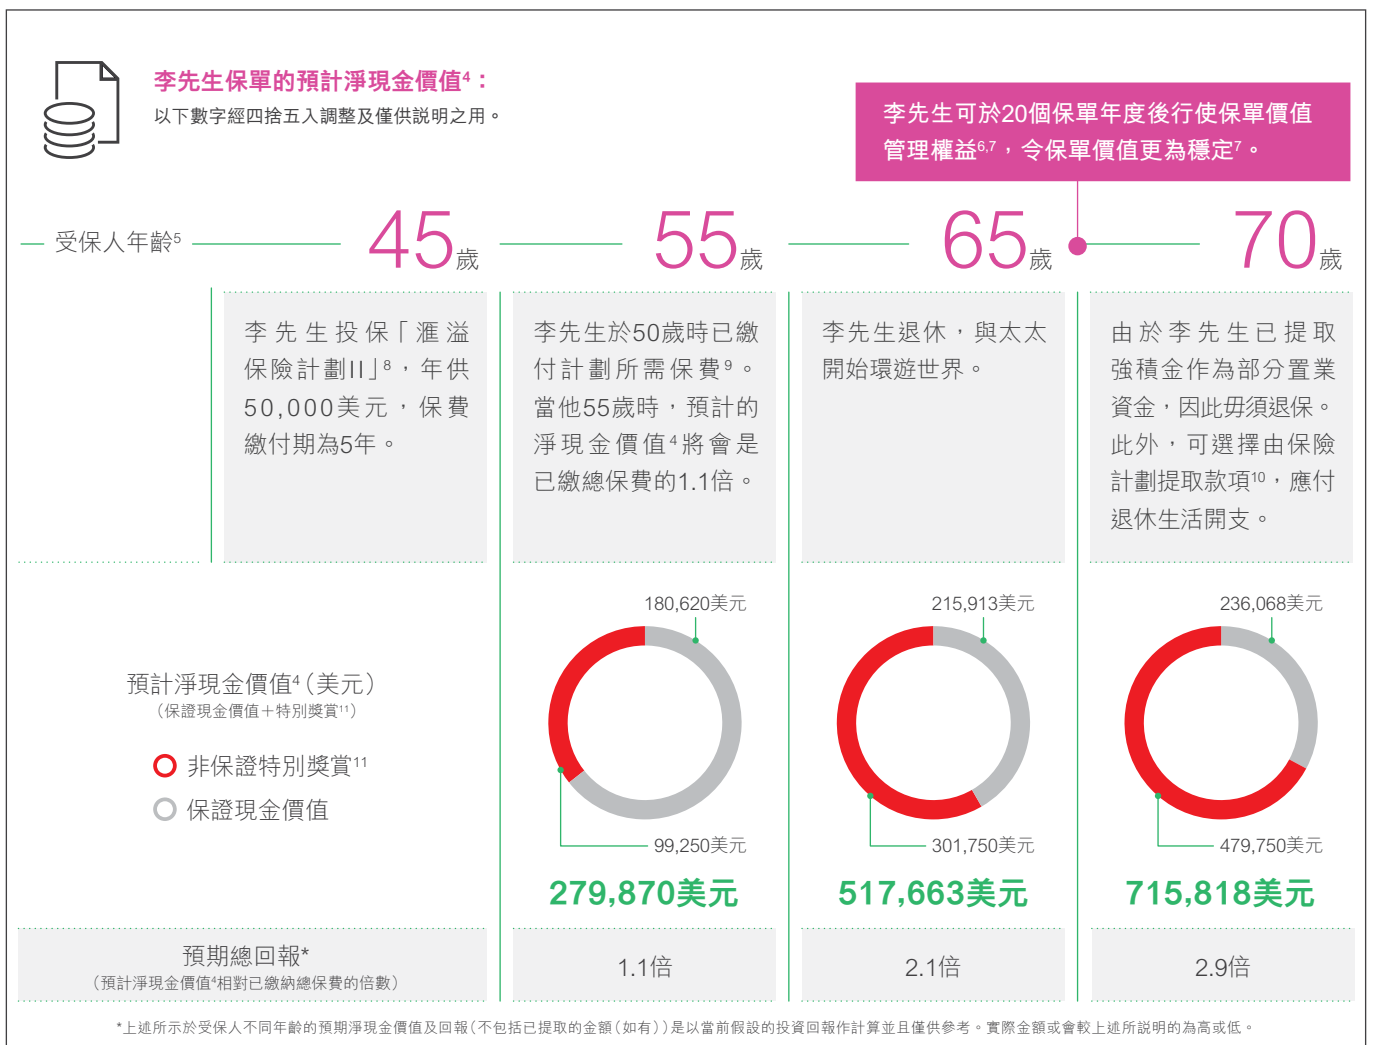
李先生保單的預計淨現金價值$^4$：
以下數字經四捨五入調整及僅供説明之用。

李先生可於20個保單年度後行使保單價值管理權益$^{6,7}$，令保單價值更為穩定$^7$。

受保人年齡$^5$

45歲

55歲

65歲

70歲

李先生投保「滙溢保險計劃II」$^8$，年供50,000美元，保費繳付期為5年。

李先生於50歲時已繳付計劃所需保費$^9$。當他55歲時，預計的淨現金價值$^4$將會是已繳總保費的1.1倍。

李先生退休，與太太開始環遊世界。

由於李先生已提取強積金作為部分置業資金，因此毋須退保。此外，可選擇由保險計劃提取款項$^{10}$，應付退休生活開支。

預計淨現金價值$^4$（美元）
（保證現金價值＋特別獎賞$^{11}$）

非保證特別獎賞$^{11}$

保證現金價值

180,620美元

99,250美元

279,870美元

215,913美元

301,750美元

517,663美元

236,068美元

479,750美元

715,818美元

預期總回報*
（預計淨現金價值$^4$相對已繳納總保費的倍數）

1.1倍

2.1倍

2.9倍

*上述所示於受保人不同年齡的預期淨現金價值及回報（不包括已提取的金額（如有））是以當前假設的投資回報作計算並且僅供參考。實際金額或會較上述所説明的為高或低。